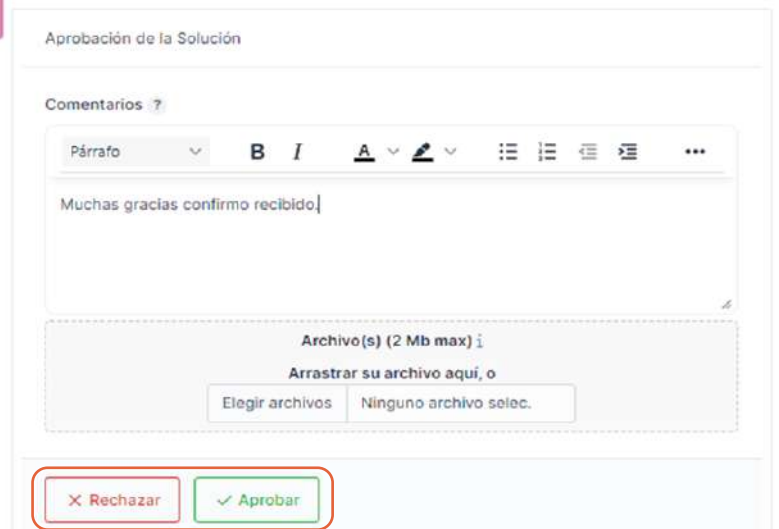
Aprobación de la Solución

Comentarios ?

Párrafo B I A

Muchas gracias confirmo recibido.

Archivo(s) (2 Mb max) i

Arrastrar su archivo aquí, o

Elegir archivos Ninguno archivo selec.

✕ Rechazar ✓ Aprobar